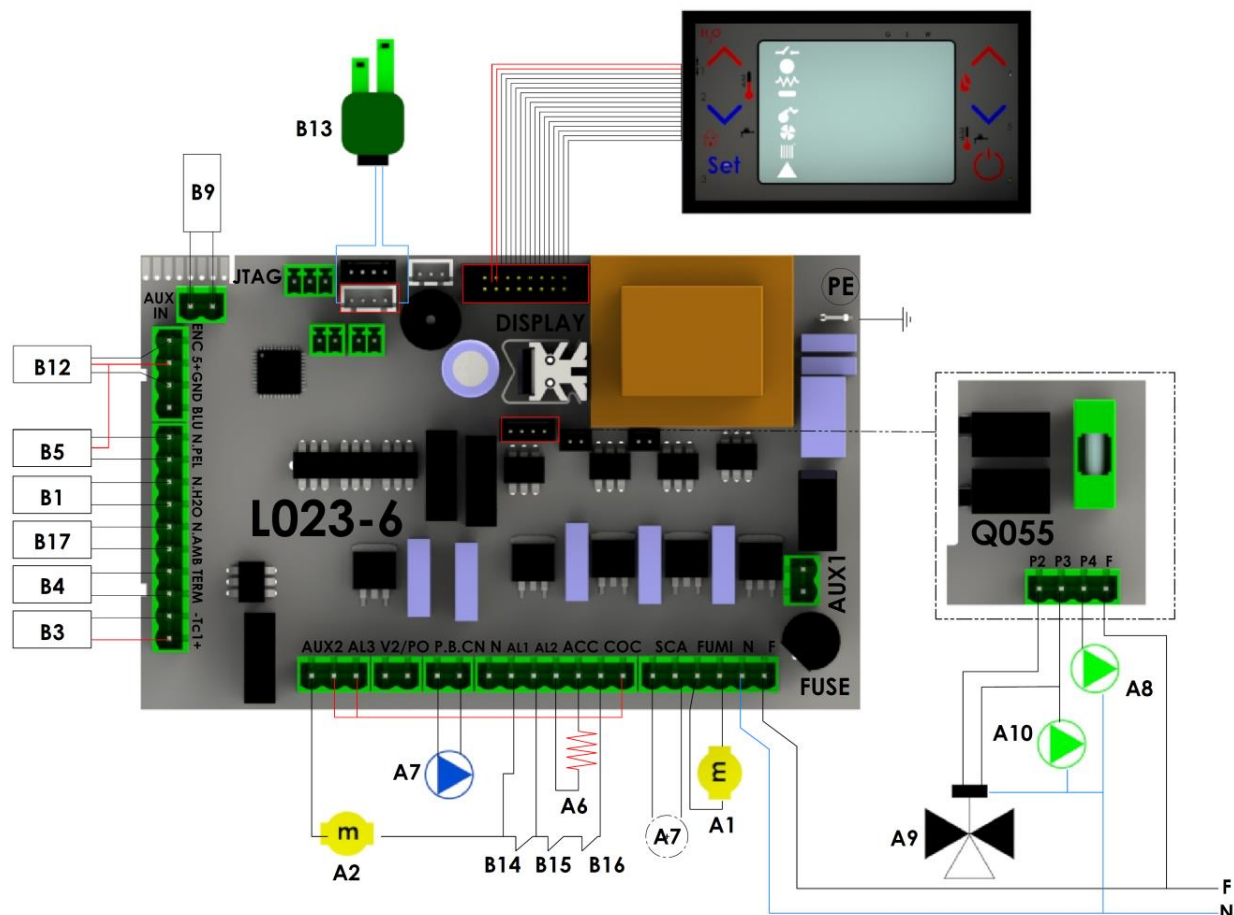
H₂O
1
2
Set
3

B13

B9

JTAG

AUX IN

PE

DISPLAY

ENC 5+GND BLU N PEL N H2O N AMB TERM -Tc1+

B12

B5

B1

B17

B4

B3

L023-6

Q055

P2 P3 P4 F

AUX1

FUSE

AUX2 AL3 V2/PO P.B.CN N AL1 AL2 ACC COC SCA FUMI N F

A8

A10

A7

A6

m

A2

B14 B15 B16

A7

m

A1

A9

F
N